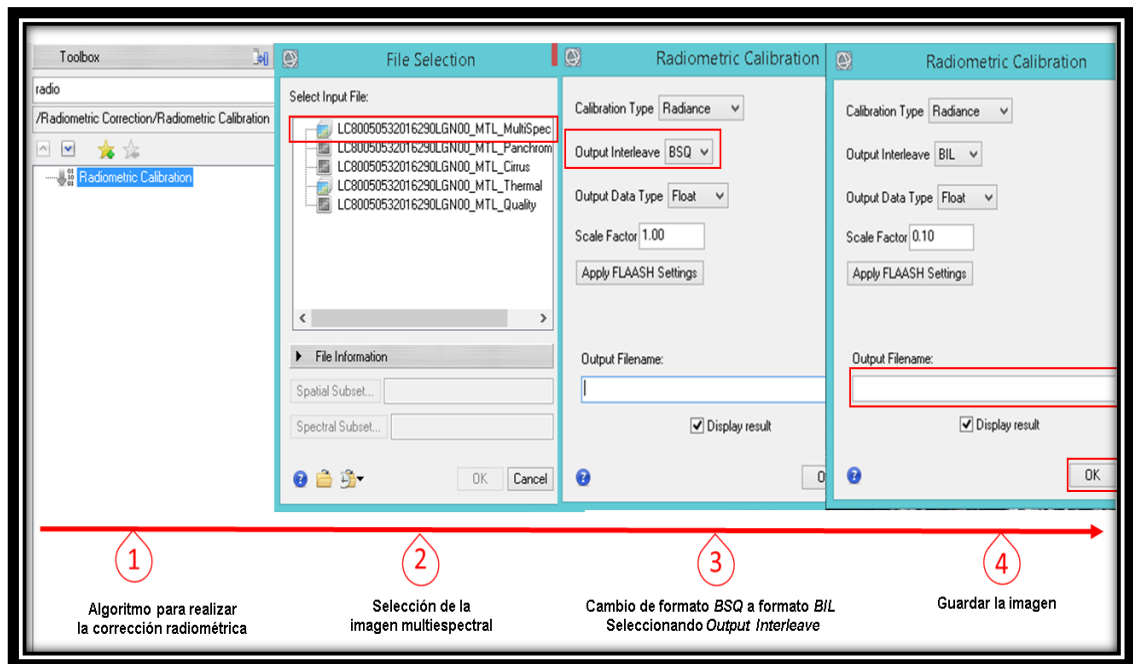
Toolbox

radio

/Radiometric Correction/Radiometric Calibration

Radiometric Calibration

File Selection

Select Input File:

LC80050532016290LGN00_MTL_MultiSpec
LC80050532016290LGN00_MTL_Panchrom
LC80050532016290LGN00_MTL_Cirrus
LC80050532016290LGN00_MTL_Thermal
LC80050532016290LGN00_MTL_Quality

File Information

Spatial Subset...

Spectral Subset...

OK Cancel

Radiometric Calibration

Calibration Type Radiance

Output Interleave BSQ

Output Data Type Float

Scale Factor 1.00

Apply FLAASH Settings

Output Filename:

Display result

O

Radiometric Calibration

Calibration Type Radiance

Output Interleave BIL

Output Data Type Float

Scale Factor 0.10

Apply FLAASH Settings

Output Filename:

Display result

OK

1

Algoritmo para realizar la corrección radiométrica

2

Selección de la imagen multiespectral

3

Cambio de formato *BSQ* a formato *BIL* Seleccionando *Output Interleave*

4

Guardar la imagen